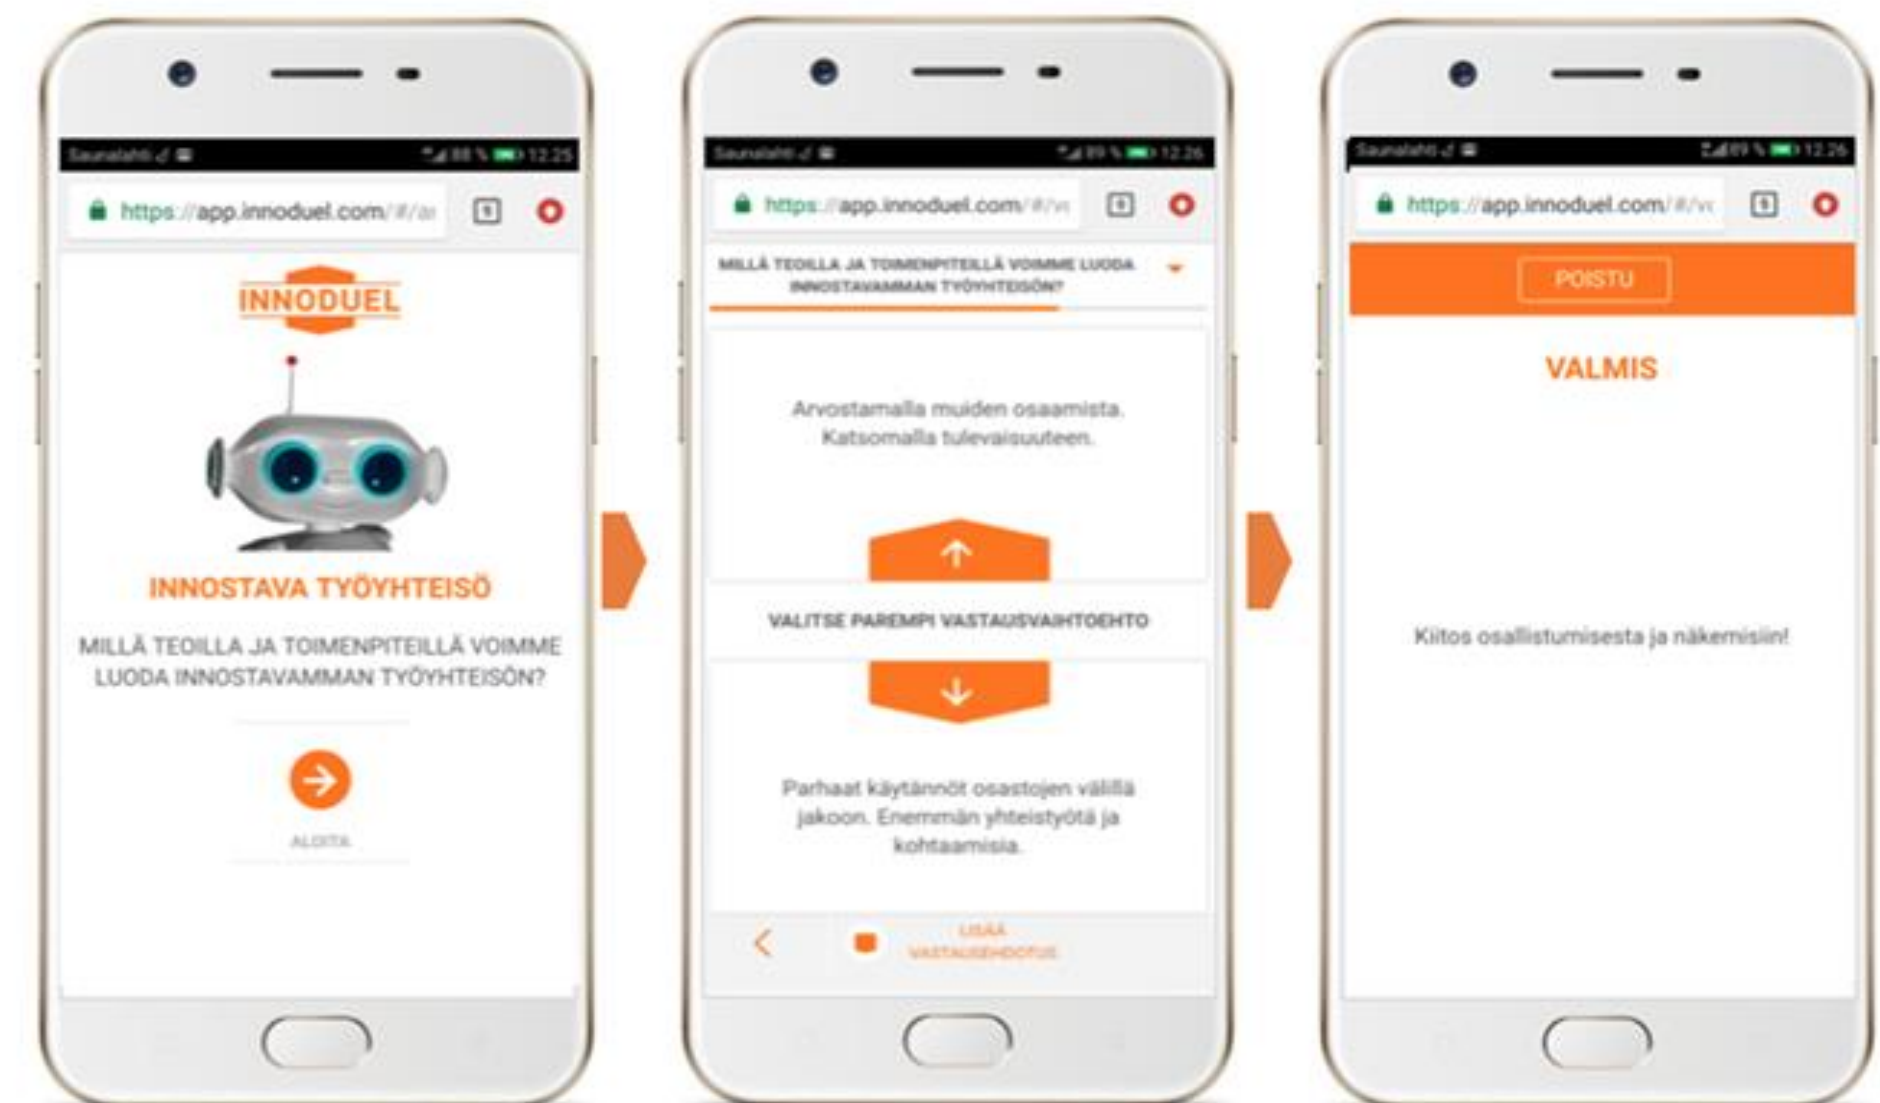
Saunalahti 88 % 12:25

https://app.innoduel.com/#/a

5

INNODUEL

INNOSTAVA TYÖYHTEISÖ

MILLÄ TEOILLA JA TOIMENPITEILLÄ VOIMME LUODA INNOSTAVAMMAN TYÖYHTEISÖN?

ALOITA

Saunalahti 89 % 12:26

https://app.innoduel.com/#/v

5

MILLÄ TEOILLA JA TOIMENPITEILLÄ VOIMME LUODA INNOSTAVAMMAN TYÖYHTEISÖN?

Arvostamalla muiden osaamista. Katsomalla tulevaisuuteen.

VALITSE PAREMPI VASTAUSVAIHTOEHTO

Parhaat käytännöt osastojen välillä jakoon. Enemmän yhteistyötä ja kohtaamisia.

LISÄÄ VASTAUSEHDOTUS

Saunalahti 89 % 12:26

https://app.innoduel.com/#/v

5

POISTU

VALMIS

Kiitos osallistumisesta ja näkemisiin!